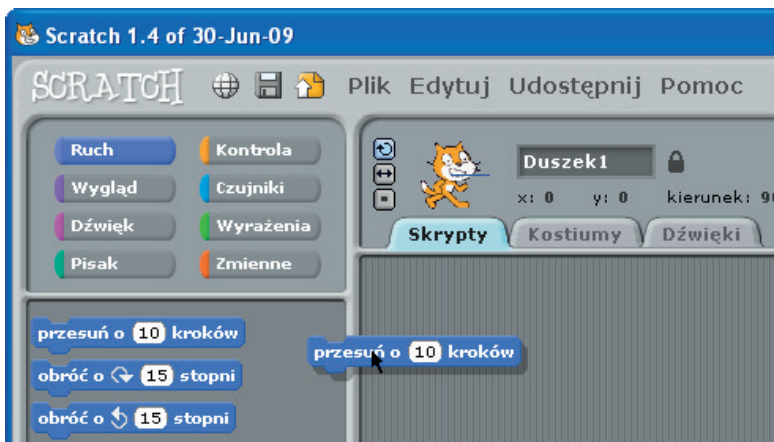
Scratch 1.4 of 30-Jun-09

SCRATCH Plik Edytuj Udostępnij Pomoc

Ruch
Kontrola
Wygląd
Czujniki
Dźwięk
Wyrażenia
Pisak
Zmienne

Duszek1
x: 0 y: 0 kierunek: 9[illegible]

Skrypty
Kostiumy
Dźwięki

przesuń o 10 kroków
obróć o 15 stopni
obróć o 15 stopni

przesuń o 10 kroków